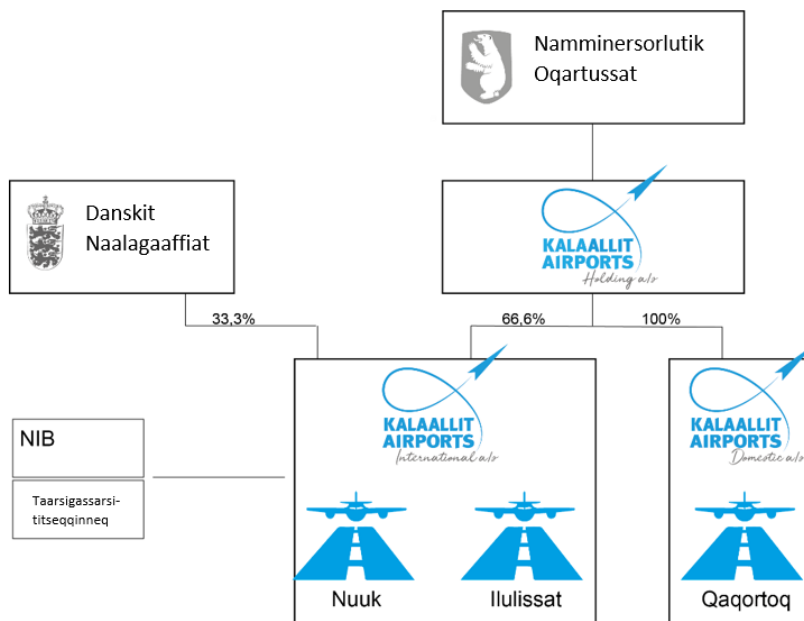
Namminersorlutik Oqartussat

Danskit Naalagaaffiat

KALAALLIT AIRPORTS Holding a/s

33,3%

66,6%

100%

KALAALLIT AIRPORTS International a/s

KALAALLIT AIRPORTS Domestic a/s

NIB

Taarsigassarsititseqqinneq

Nuuk

Ilulissat

Qaqortoq